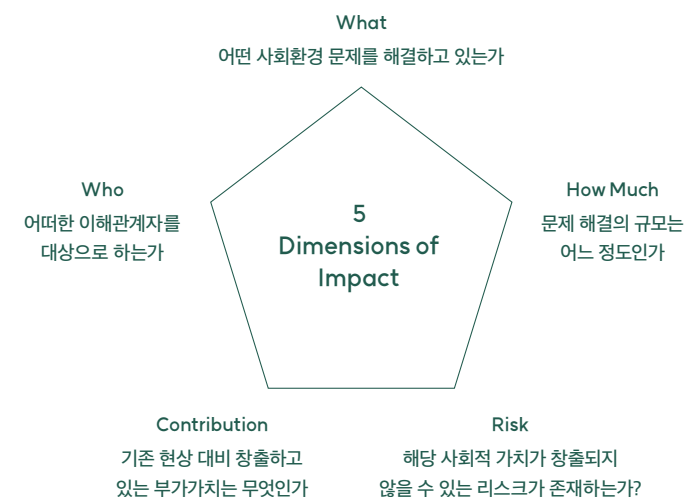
What
어떤 사회환경 문제를 해결하고 있는가

Who
어떠한 이해관계자를
대상으로 하는가

5
Dimensions of
Impact

How Much
문제 해결의 규모는
어느 정도인가

Contribution
기존 현상 대비 창출하고
있는 부가가치는 무엇인가

Risk
해당 사회적 가치가 창출되지
않을 수 있는 리스크가 존재하는가?